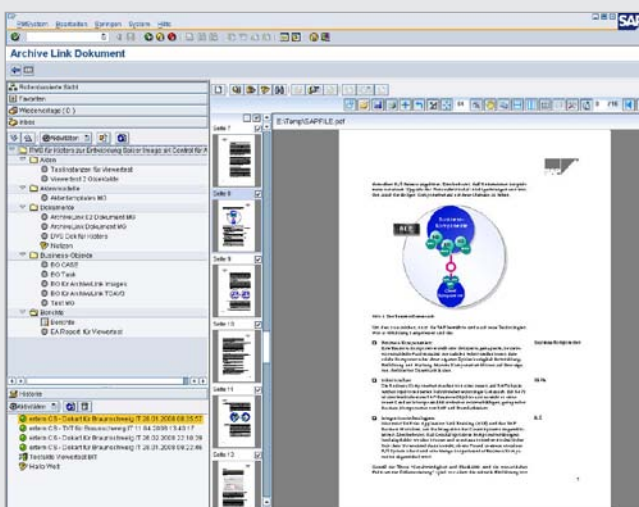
Dokument Bearbeiten Springen System Hilfe

Archive Link Dokument

Arbeitsbereich Sicht
Favoriten
Wiedervorlage ( 0 )
Inbox

Aktualisieren

RMS für Kliniken zur Entwicklung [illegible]
Akten
Textkonvertierer für Viewertest
Viewertest 2 Clientable
Aktenmodelle
Aktentemplates MO
Dokumente
ArchiveLink E2 Dokument MO
ArchiveLink Dokument MO
DVS Doku für Kliniken
Notizen
Business-Objekte
BO CAST
BO Task
BO für ArchiveLink Images
BO für ArchiveLink TOAV0
Text MO
Berichte
Berichte
EA Report für Viewertest

Historie
Aktualisieren
extern CS - Dekanat für Braunschweig IT 28.01.2008 08:25:57
extern CS - TVT für Braunschweig IT 11.04.2008 13:43:17
extern CS - Dekanat für Braunschweig IT 28.02.2008 22:10:09
extern CS - Dekanat für Braunschweig IT 28.01.2008 08:22:46
Testfolie Viewertest BIT
Hallo Welt

Seite 7
Seite 8
Seite 9
Seite 10
Seite 11
Seite 12

E:\Temp\SAPFILE.pdf